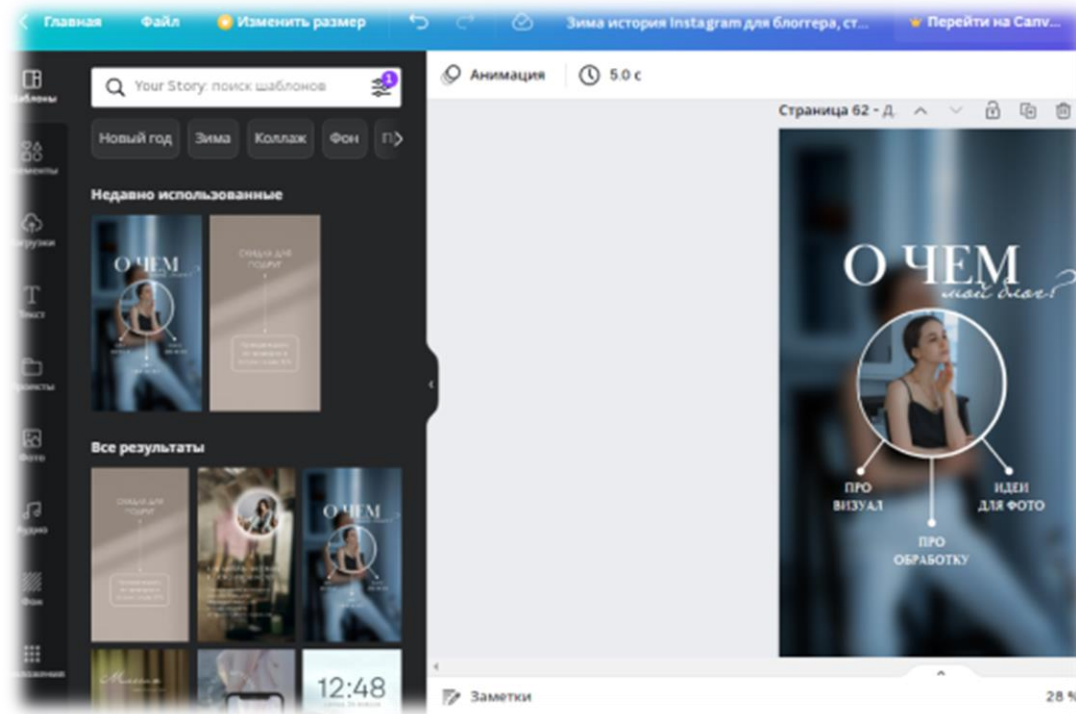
Главная Файл Изменить размер Зима история Instagram для блоггера, ст... Перейти на Canv...

Шаблоны
Элементы
Загрузки
Текст
Проекты
Фото
Аудио
Фон
Приложения

Your Story: поиск шаблонов

Новый год Зима Коллаж Фон П

Недавно использованные

Все результаты

12:48

Анимация 5.0 с

Страница 62 - Д...

О ЧЕМ
мой блог?

ПРО ВИЗУАЛ
ПРО ОБРАБОТКУ
ИДЕИ ДЛЯ ФОТО

Заметки

28 %